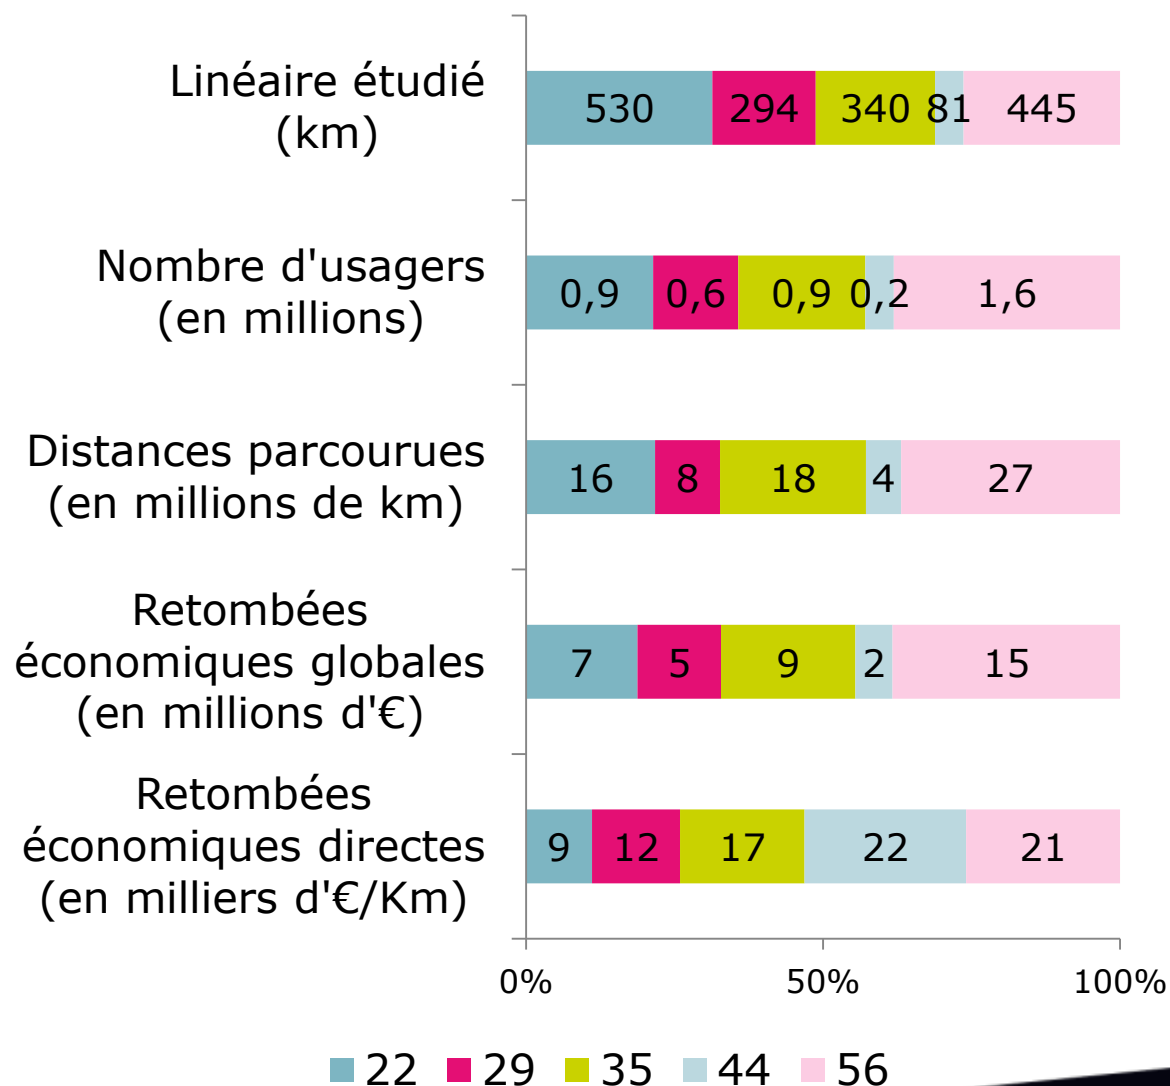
Linéaire étudié (km)

530 294 340 81 445

Nombre d'usagers (en millions)

0,9 0,6 0,9 0,2 1,6

Distances parcourues (en millions de km)

16 8 18 4 27

Retombées économiques globales (en millions d'€)

7 5 9 2 15

Retombées économiques directes (en milliers d'€/Km)

9 12 17 22 21

0% 50% 100%

22 29 35 44 56